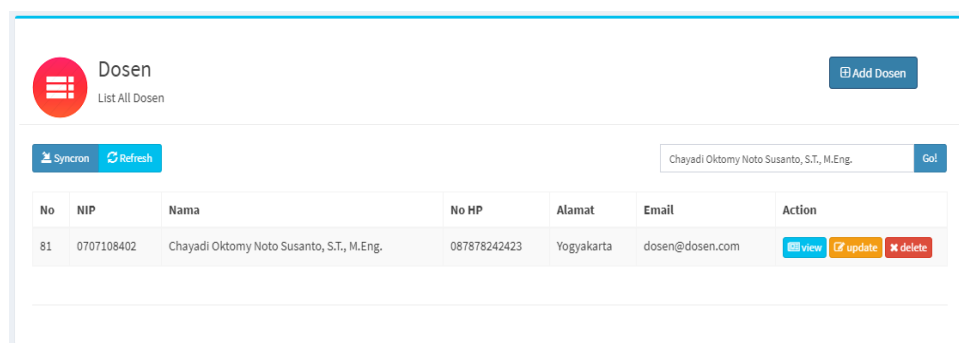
Dosen
List All Dosen

Add Dosen

Syncron Refresh

Chayadi Oktomy Noto Susanto, S.T., M.Eng. Go!

| No | NIP | Nama | No HP | Alamat | Email | Action |
|---|---|---|---|---|---|---|
| 81 | 0707108402 | Chayadi Oktomy Noto Susanto, S.T., M.Eng. | 087878242423 | Yogyakarta | dosen@dosen.com | view update delete |